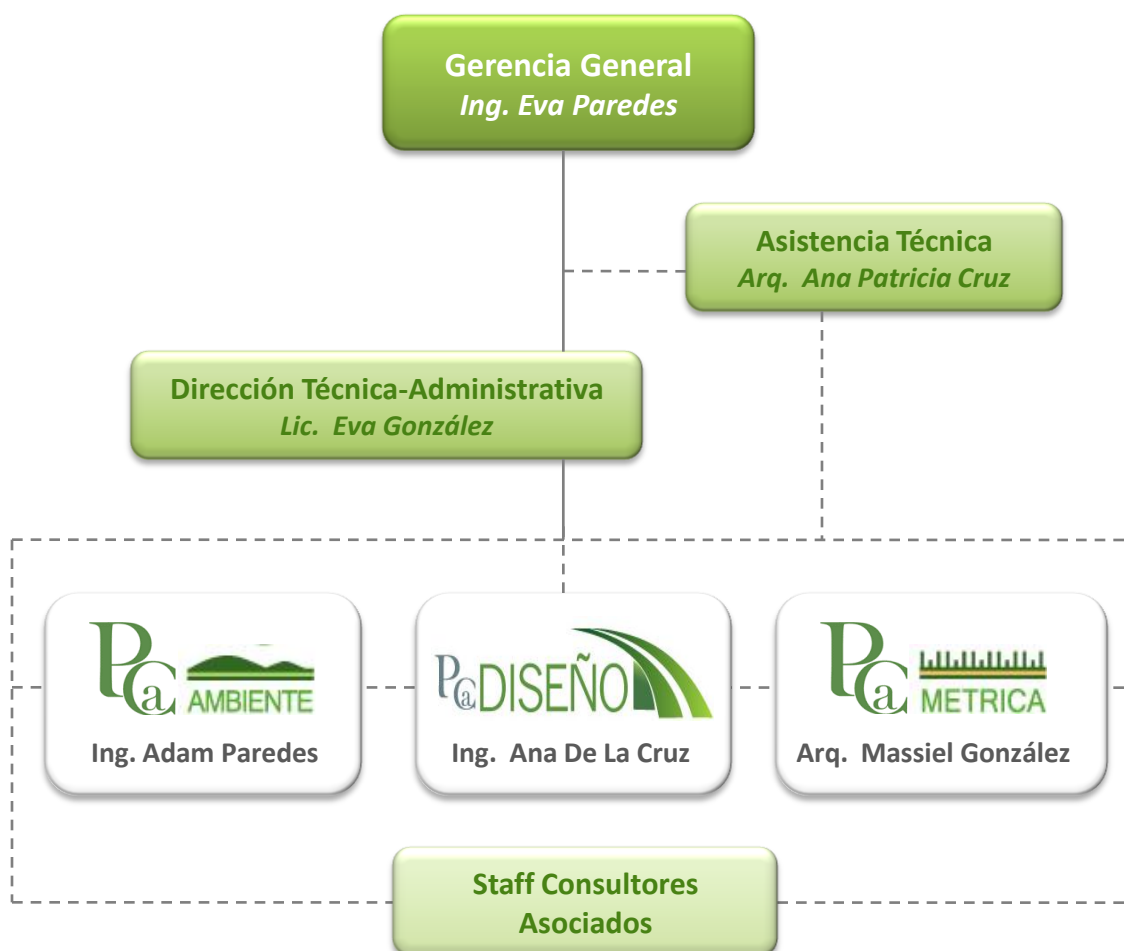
Gerencia General
Ing. Eva Paredes

Asistencia Técnica
Arq. Ana Patricia Cruz

Dirección Técnica-Administrativa
Lic. Eva González

PCa AMBIENTE
Ing. Adam Paredes

PCa DISEÑO
Ing. Ana De La Cruz

PCa METRICA
Arq. Massiel González

Staff Consultores Asociados